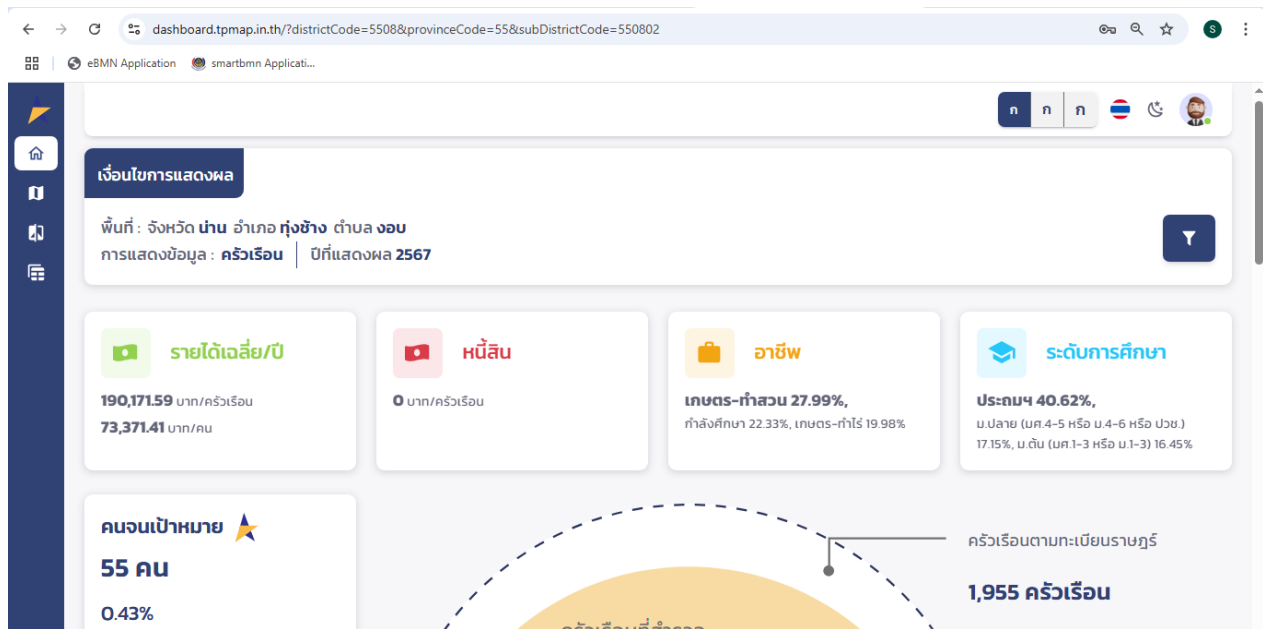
dashboard.tpmap.in.th/?districtCode=5508&provinceCode=55&subDistrictCode=550802

eBMN Application
smartbmn Applicati...

ก ก ก

เงื่อนไขการแสดงผล

พื้นที่ : จังหวัด น่าน อำเภอ ทุ่งช้าง ตำบล งอบ
การแสดงข้อมูล : ครัวเรือน | ปีที่แสดงผล 2567

รายได้เฉลี่ย/ปี
190,171.59 บาท/ครัวเรือน
73,371.41 บาท/คน

หนี้สิน
0 บาท/ครัวเรือน

อาชีพ
เกษตร-ทำสวน 27.99%,
กำลังศึกษา 22.33%, เกษตร-ทำไร่ 19.98%

ระดับการศึกษา
ประถมฯ 40.62%,
ม.ปลาย (ม.ศ.4-5 หรือ ม.4-6 หรือ ปวช.) 17.15%, ม.ต้น (ม.ศ.1-3 หรือ ม.1-3) 16.45%

คนจนเป้าหมาย
55 คน
0.43%

ครัวเรือนตามทะเบียนราษฎร์
1,955 ครัวเรือน

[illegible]